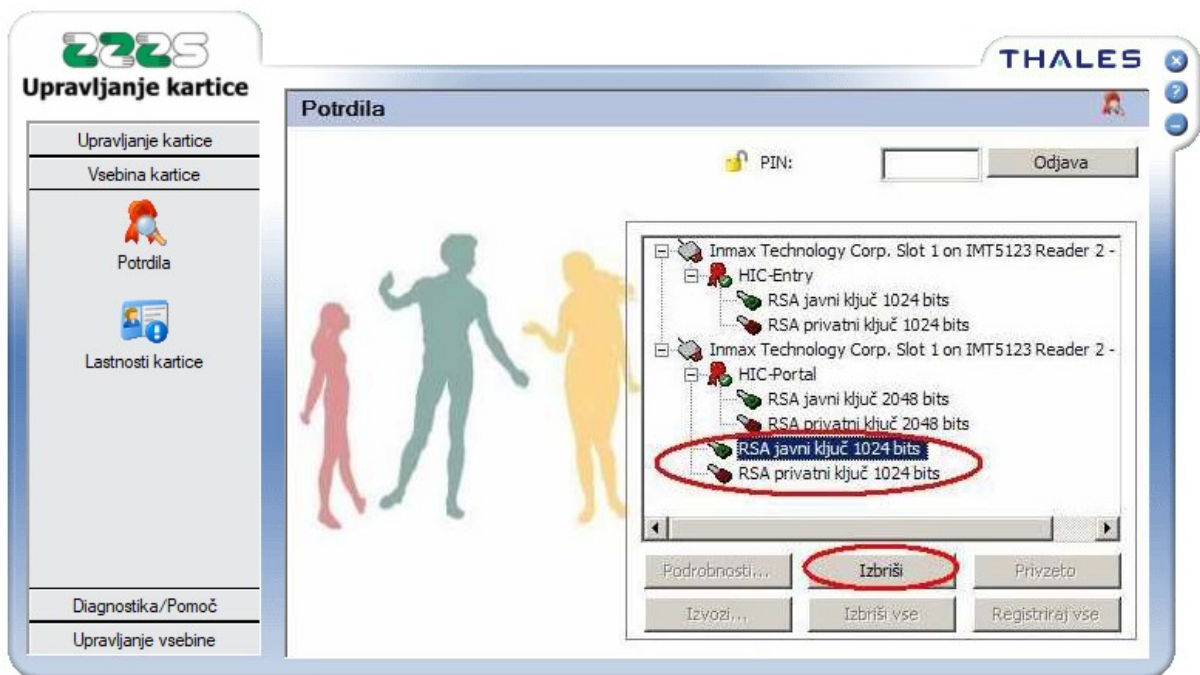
ZZZS
Upravljanje kartice

THALES

Upravljanje kartice
Vsebina kartice
Potrdila
Lastnosti kartice
Diagnostika/Pomoč
Upravljanje vsebine

Potrdila

PIN:
Odjava

Inmax Technology Corp. Slot 1 on IMT5123 Reader 2 -
HIC-Entry
RSA javni ključ 1024 bits
RSA privatni ključ 1024 bits
Inmax Technology Corp. Slot 1 on IMT5123 Reader 2 -
HIC-Portal
RSA javni ključ 2048 bits
RSA privatni ključ 2048 bits
RSA javni ključ 1024 bits
RSA privatni ključ 1024 bits

Podrobnosti...
Izbriši
Privzeto
Izvozi...
Izbriši vse
Registriraj vse